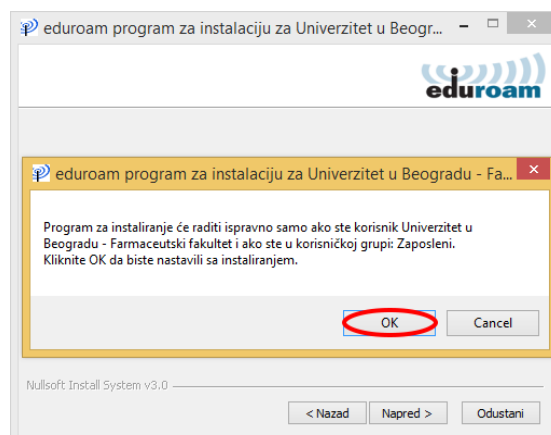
eduroam program za instalaciju za Univerzitet u Beogr...

eduroam

eduroam program za instalaciju za Univerzitet u Beogradu - Fa...

Program za instaliranje će raditi ispravno samo ako ste korisnik Univerzitet u Beogradu - Farmaceutski fakultet i ako ste u korisničkoj grupi: Zaposleni. Kliknite OK da biste nastavili sa instaliranjem.

OK

Cancel

Nullsoft Install System v3.0

< Nazad

Napred >

Odustani